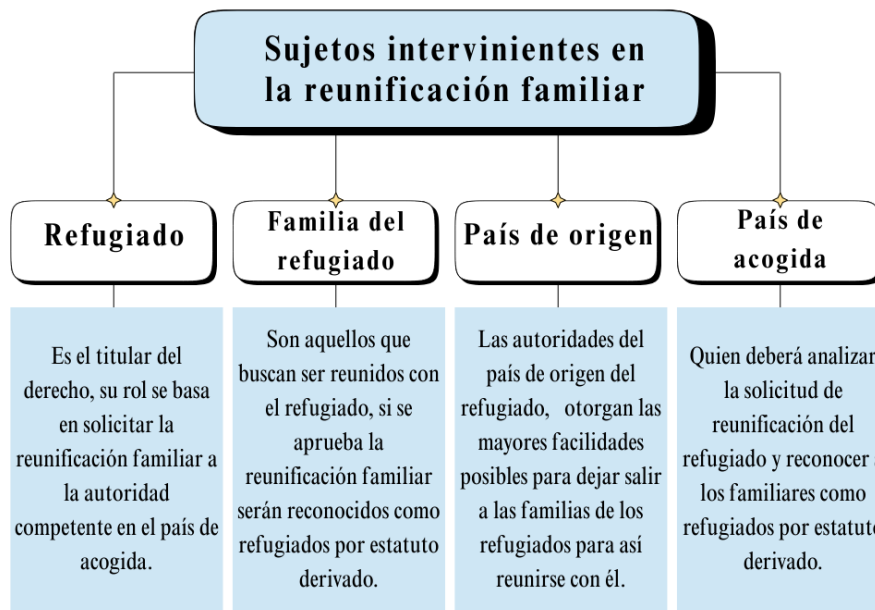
Sujetos intervinientes en la reunificación familiar

Refugiado

Es el titular del derecho, su rol se basa en solicitar la reunificación familiar a la autoridad competente en el país de acogida.

Familia del refugiado

Son aquellos que buscan ser reunidos con el refugiado, si se aprueba la reunificación familiar serán reconocidos como refugiados por estatuto derivado.

País de origen

Las autoridades del país de origen del refugiado, otorgan las mayores facilidades posibles para dejar salir a las familias de los refugiados para así reunirse con él.

País de acogida

Quien deberá analizar la solicitud de reunificación del refugiado y reconocer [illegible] los familiares como refugiados por estatuto derivado.